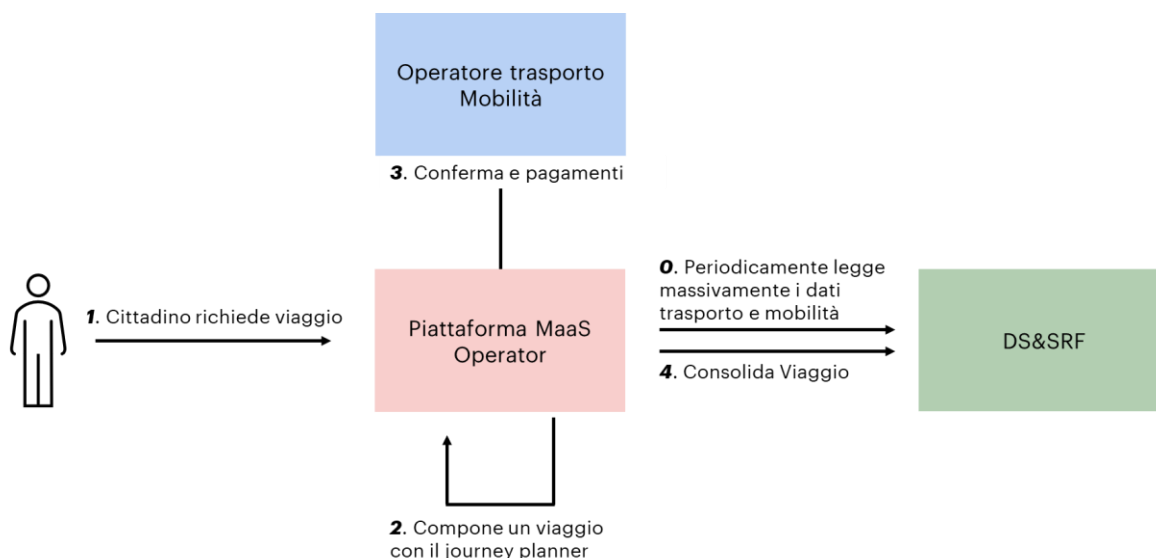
Operatore trasporto Mobilità

**3**. Conferma e pagamenti

**1**. Cittadino richiede viaggio

Piattaforma MaaS Operator

**0**. Periodicamente legge massivamente i dati trasporto e mobilità

DS&SRF

**4**. Consolida Viaggio

**2**. Compone un viaggio con il journey planner